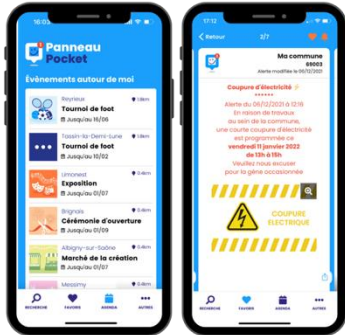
16:03

Panneau Pocket

Évènements autour de moi

Reyrieux
Tournoi de foot
Jusqu'au 14/01

Tassin-la-Demi-Lune
Tournoi de foot
Jusqu'au 10/02

Limonest
Exposition
Jusqu'au 01/07

Brignais
Cérémonie d'ouverture
Jusqu'au 01/09

Albigny-sur-Saône
Marché de la création
Jusqu'au 01/07

Messimy

RECHERCHE FAVORIS AGENDA AUTRES

17:12

Retour 2/7

Ma commune
69003
Alerte modifiée le 06/12/2021

Coupure d'électricité
******
Alerte du 06/12/2021 à 12:16
En raison de travaux
au sein de la commune,
une courte coupure d'électricité
est programmée ce
vendredi 11 janvier 2022
de 13h à 15h
Veuillez nous excuser
pour la gêne occasionnée

COUPURE ÉLECTRIQUE

RECHERCHE FAVORIS AGENDA AUTRES